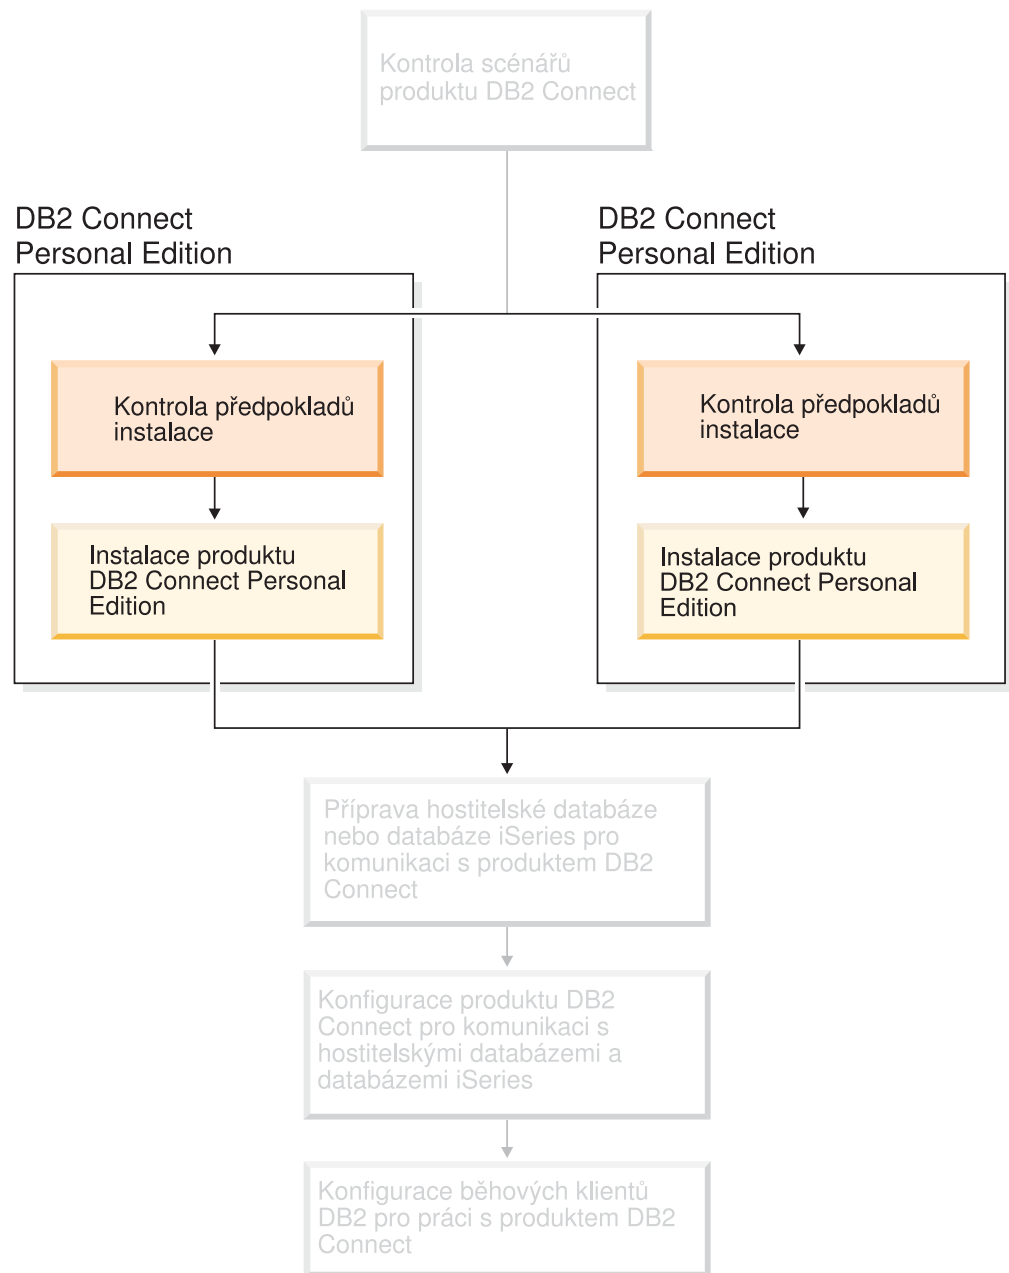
Kontrola scénářů produktu DB2 Connect

DB2 Connect Personal Edition

Kontrola předpokladů instalace

Instalace produktu DB2 Connect Personal Edition

DB2 Connect Personal Edition

Kontrola předpokladů instalace

Instalace produktu DB2 Connect Personal Edition

Příprava hostitelské databáze nebo databáze iSeries pro komunikaci s produktem DB2 Connect

Konfigurace produktu DB2 Connect pro komunikaci s hostitelskými databázemi a databázemi iSeries

Konfigurace běhových klientů DB2 pro práci s produktem DB2 Connect